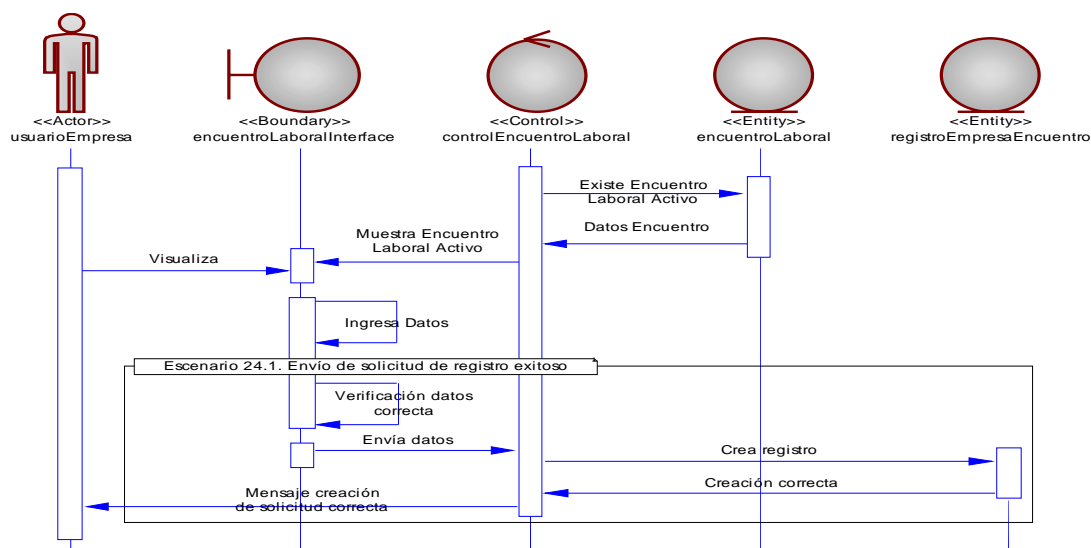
<<Actor>>
usuarioEmpresa

<<Boundary>>
encuentroLaboralInterface

<<Control>>
controlEncuentroLaboral

<<Entity>>
encuentroLaboral

<<Entity>>
registroEmpresaEncuentro

Existe Encuentro Laboral Activo

Datos Encuentro

Muestra Encuentro Laboral Activo

Visualiza

Ingresa Datos

Escenario 24.1. Envio de solicitud de registro exitoso

Verificación datos correcta

Envía datos

Crea registro

Creación correcta

Mensaje creación de solicitud correcta